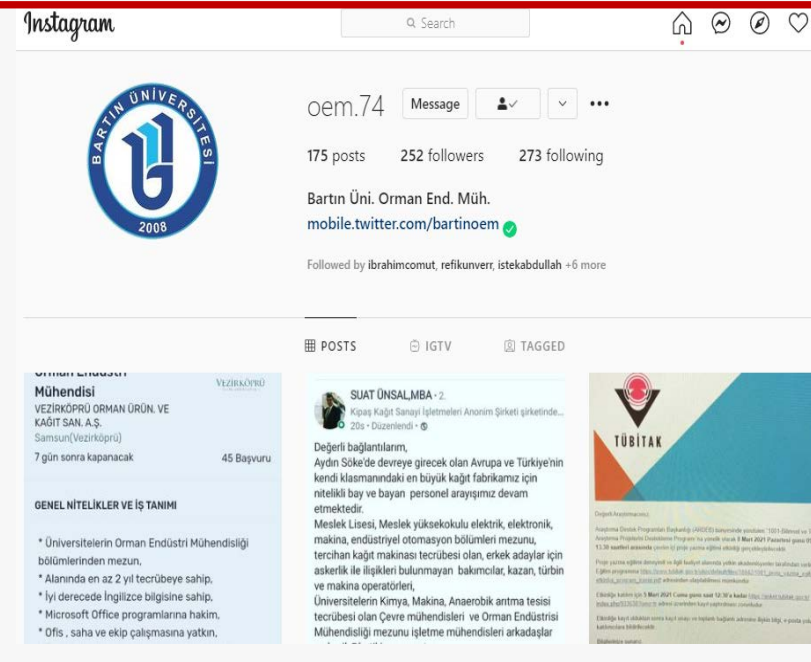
Instagram

Search

BARTIN ÜNİVERSİTESİ
2008

oem.74 Message

175 posts 252 followers 273 following

Bartın Üni. Orman End. Müh.
mobile.twitter.com/bartinoem

Followed by ibrahimcomut, refikunverr, istekabdullah +6 more

POSTS IGTV TAGGED

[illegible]
Mühendisi
VEZİRKÖPRÜ ORMAN ÜRÜN. VE KAĞIT SAN. A.Ş.
Samsun(Vezirköprü)
7 gün sonra kapanacak 45 Başvuru

VEZİRKÖPRÜ

GENEL NİTELİKLER VE İŞ TANIMI

* Üniversitelerin Orman Endüstri Mühendisliği bölümlerinden mezun,
* Alanında en az 2 yıl tecrübeye sahip,
* İyi derecede İngilizce bilgisine sahip,
* Microsoft Office programlarına hakim,
* Ofis , saha ve ekip çalışmasına yatkın,

SUAT ÜNSAL,MBA • 2.
Kipaş Kağıt Sanayi İşletmeleri Anonim Şirketi şirketinde...
20s • Düzenlendi •

Değerli bağlantılarım,
Aydın Söke'de devreye girecek olan Avrupa ve Türkiye'nin kendi klasmanındaki en büyük kağıt fabrikamız için nitelikli bay ve bayan personel arayışımız devam etmektedir.
Meslek Lisesi, Meslek yüksekokulu elektrik, elektronik, makina, endüstriyel otomasyon bölümleri mezunu, tercihan kağıt makinası tecrübesi olan, erkek adaylar için askerlik ile ilişkileri bulunmayan bakımcılar, kazan, türbin ve makina operatörleri,
Üniversitelerin Kimya, Makina, Anaerobik arıtma tesisi tecrübesi olan Çevre mühendisleri ve Orman Endüstrisi Mühendisliği mezunu işletme mühendisleri arkadaşlar
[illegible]

TÜBİTAK

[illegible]